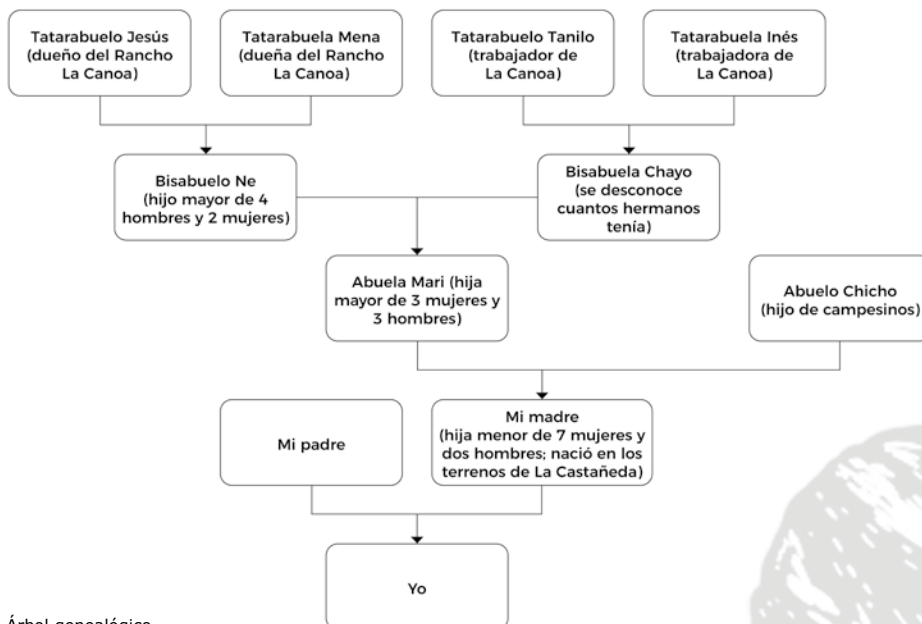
Tatarabuelo Jesús (dueño del Rancho La Canoa)

Tatarabuela Mena (dueña del Rancho La Canoa)

Tatarabuelo Tanilo (trabajador de La Canoa)

Tatarabuela Inés (trabajadora de La Canoa)

Bisabuelo Ne (hijo mayor de 4 hombres y 2 mujeres)

Bisabuela Chayo (se desconoce cuantos hermanos tenía)

Abuela Mari (hija mayor de 3 mujeres y 3 hombres)

Abuelo Chicho (hijo de campesinos)

Mi padre

Mi madre (hija menor de 7 mujeres y dos hombres; nació en los terrenos de La Castañeda)

Yo

Árbol genealógico